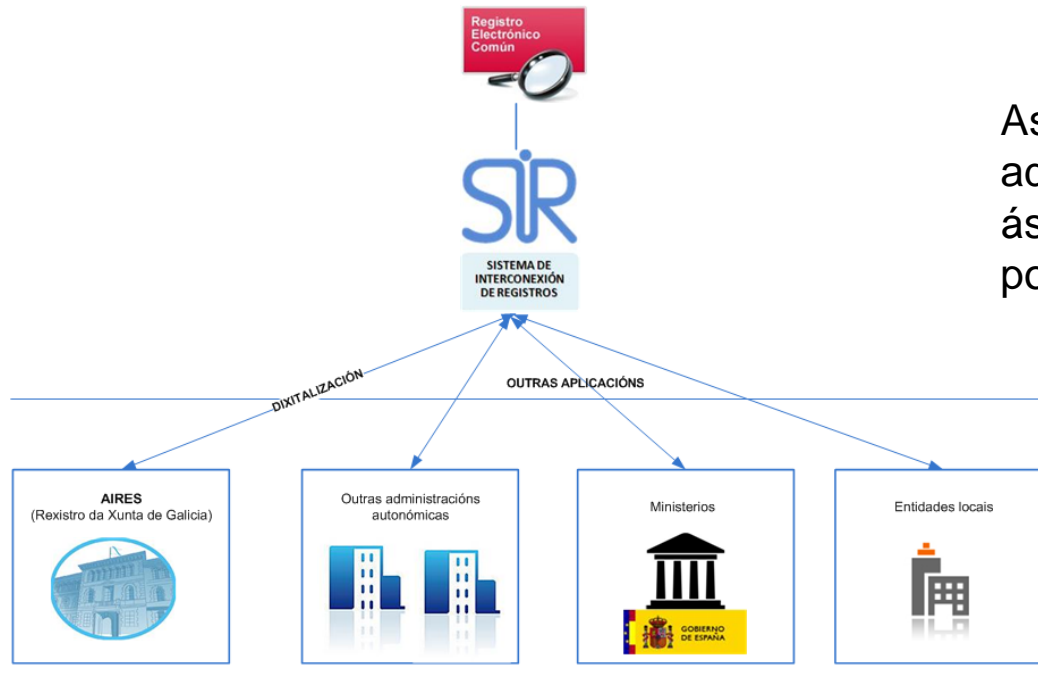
Registro Electrónico Común

SIR

SISTEMA DE INTERCONEXIÓN DE REGISTROS

As
ad
ás
po

DIXITALIZACIÓN

OUTRAS APLICACIÓNS

AIRES
(Rexistro da Xunta de Galicia)

Outras administracións autonómicas

Ministerios

GOBIERNO DE ESPAÑA

Entidades locais